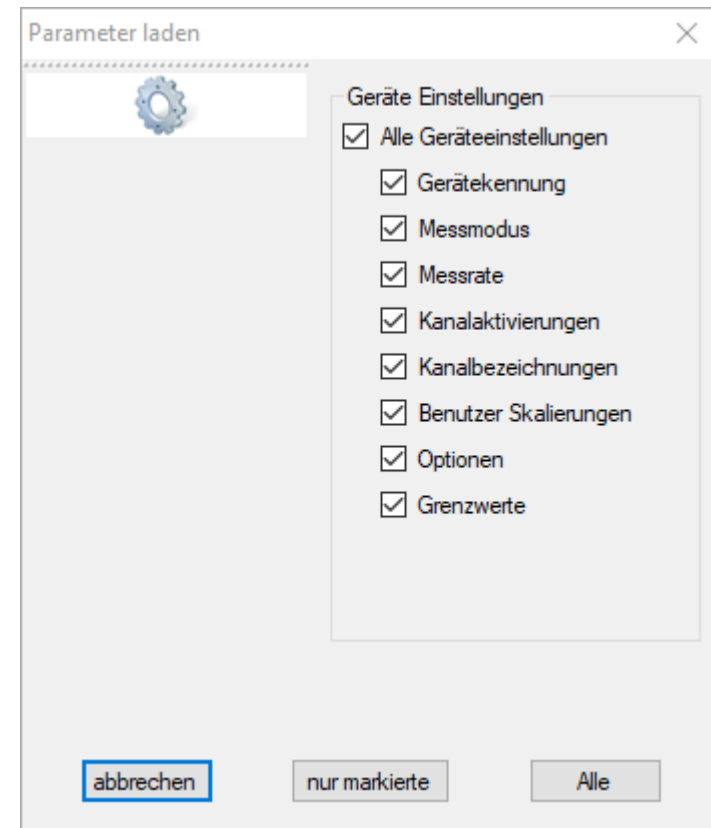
Parameter laden

Geräte Einstellungen

Alle Geräteeinstellungen

Gerätekennung

Messmodus

Messrate

Kanalaktivierungen

Kanalbezeichnungen

Benutzer Skalierungen

Optionen

Grenzwerte

abbrechen

nur markierte

Alle